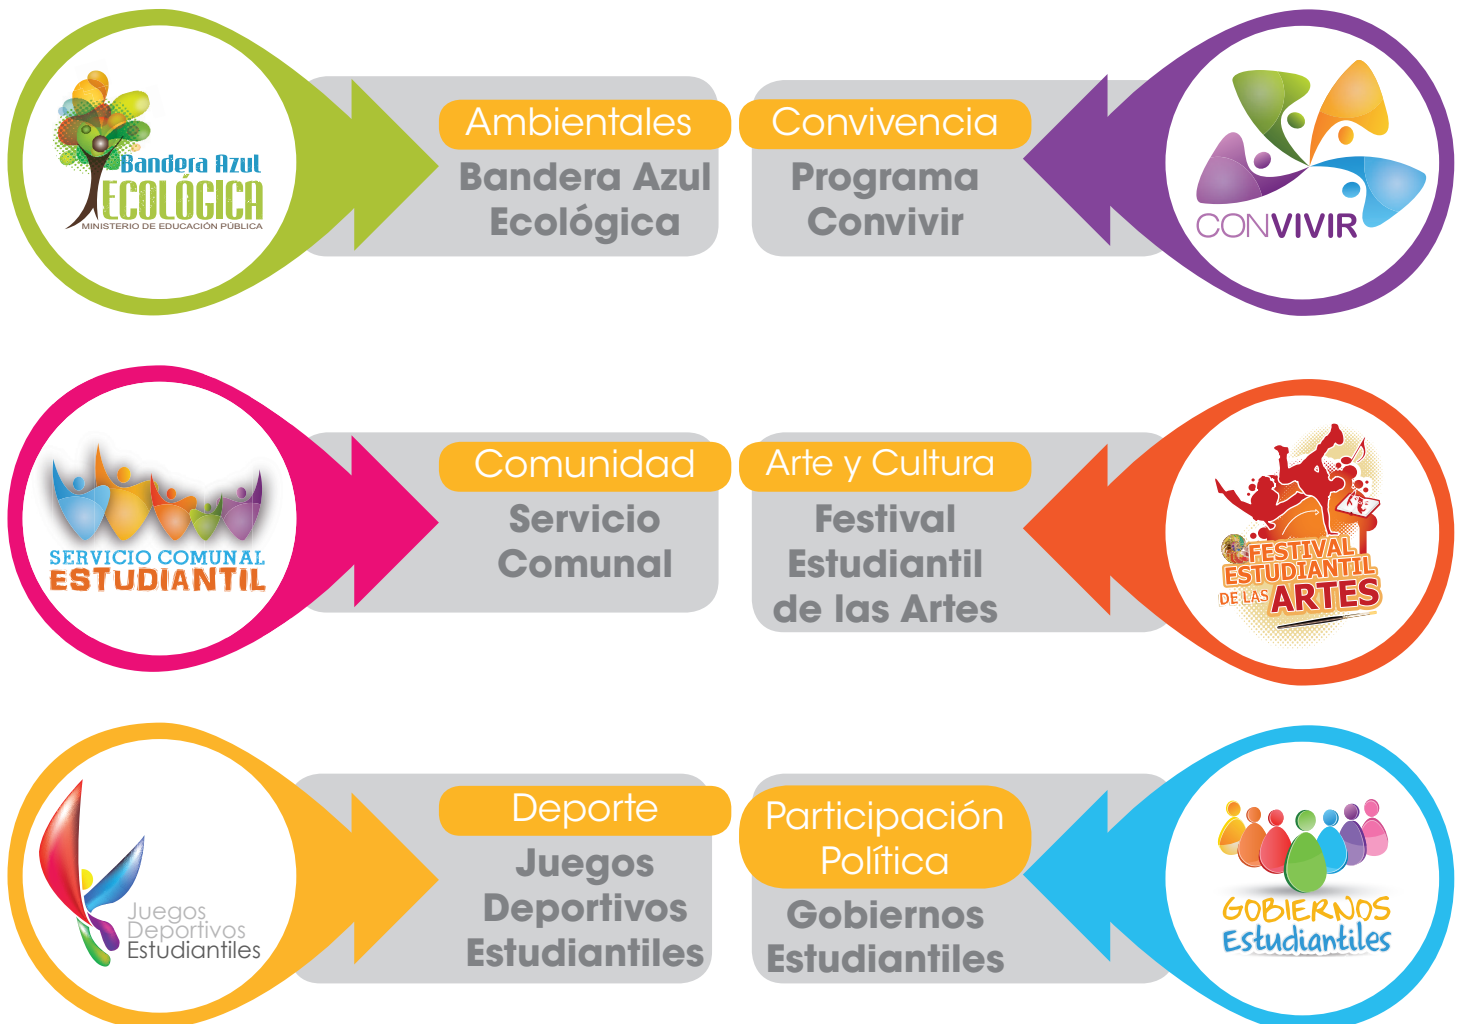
Bandera Azul
ECOLÓGICA
MINISTERIO DE EDUCACIÓN PÚBLICA

Ambientales
Bandera Azul Ecológica

Convivencia
Programa Convivir

CONVIVIR

SERVICIO COMUNAL
ESTUDIANTIL

Comunidad
Servicio Comunal

Arte y Cultura
Festival Estudiantil de las Artes

FESTIVAL ESTUDIANTIL DE LAS ARTES

Juegos Deportivos Estudiantiles

Deporte
Juegos Deportivos Estudiantiles

Participación Política
Gobiernos Estudiantiles

GOBIERNOS Estudiantiles